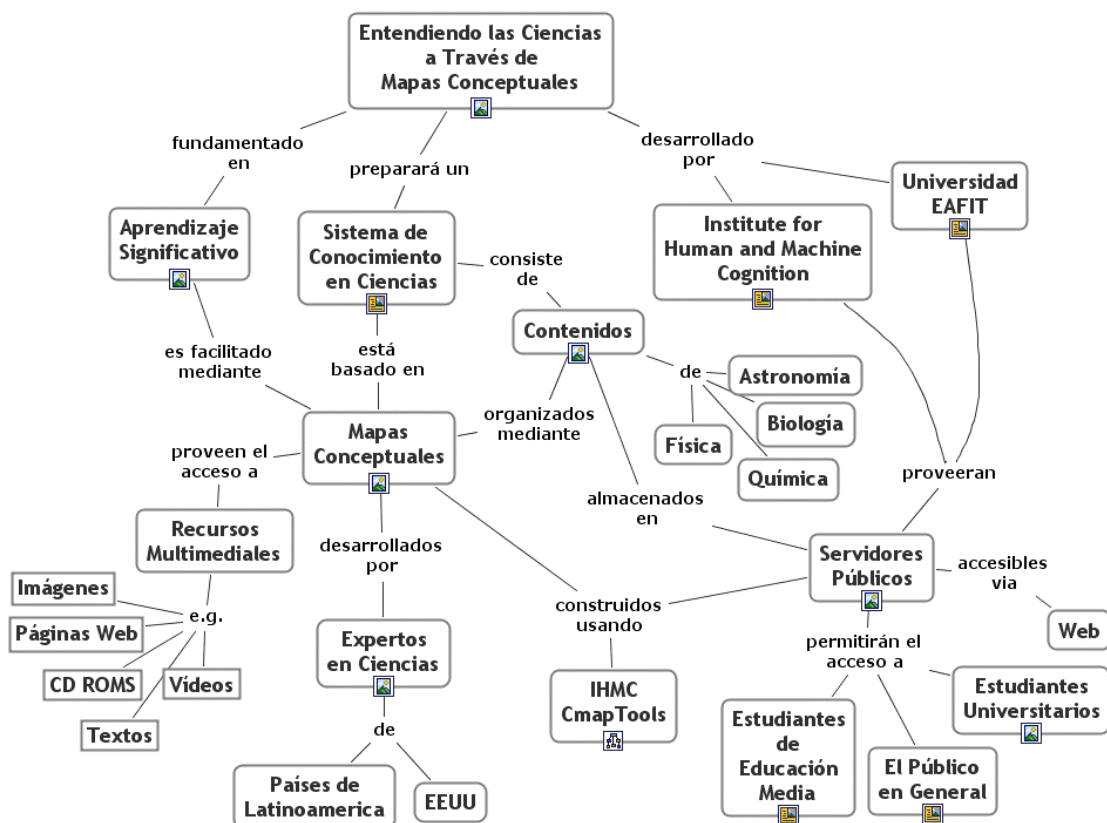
Entendiendo las Ciencias a Través de Mapas Conceptuales

fundamentado en

preparará un

desarrollado por

Universidad EAFIT

Institute for Human and Machine Cognition

Aprendizaje Significativo

Sistema de Conocimiento en Ciencias

consiste de

Contenidos

es facilitado mediante

está basado en

de

Astronomía

Biología

Física

Química

organizados mediante

Mapas Conceptuales

proveen el acceso a

proveeran

almacenados en

Recursos Multimediales

desarrollados por

Servidores Públicos

accesibles via

Web

Imágenes

e.g.

Páginas Web

CD ROMS

Vídeos

Textos

construidos usando

Expertos en Ciencias

permitirán el acceso a

Estudiantes Universitarios

IHMC CmapTools

de

Estudiantes de Educación Media

El Público en General

Países de Latinoamerica

EEUU